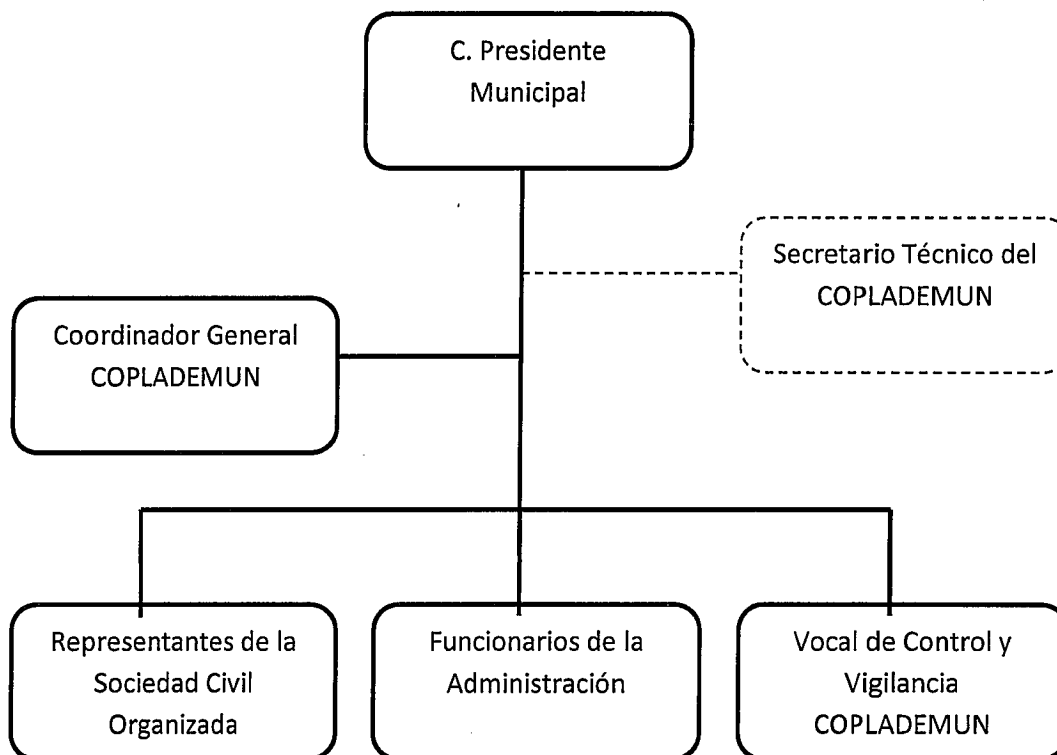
C. Presidente Municipal

Secretario Técnico del COPLADEMUN

Coordinador General COPLADEMUN

Representantes de la Sociedad Civil Organizada

Funcionarios de la Administración

Vocal de Control y Vigilancia COPLADEMUN